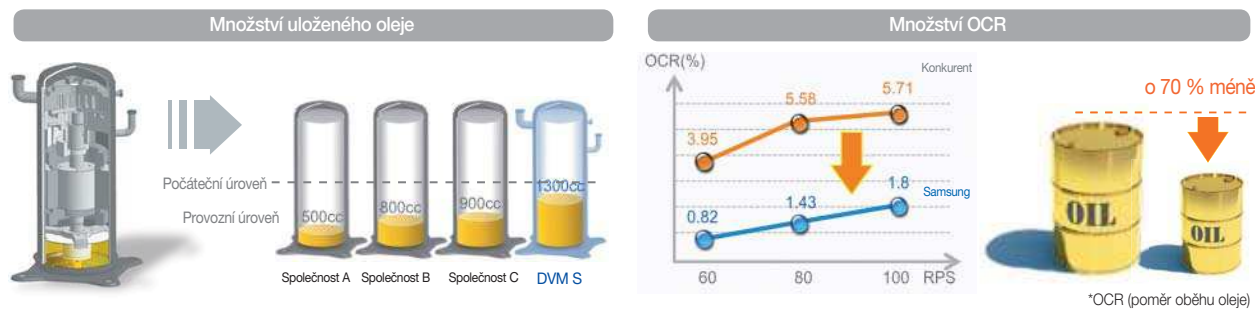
Množství uloženého oleje

Počáteční úroveň
Provozní úroveň
500cc
800cc
900cc
1300cc
Společnost A
Společnost B
Společnost C
DVM S

Množství OCR

OCR(%)
Konkurent
3.95
5.58
5.71
0.82
1.43
1.8
Samsung
60
80
100
RPS

o 70 % méně
OIL
OIL

*OCR (poměr oběhu oleje)